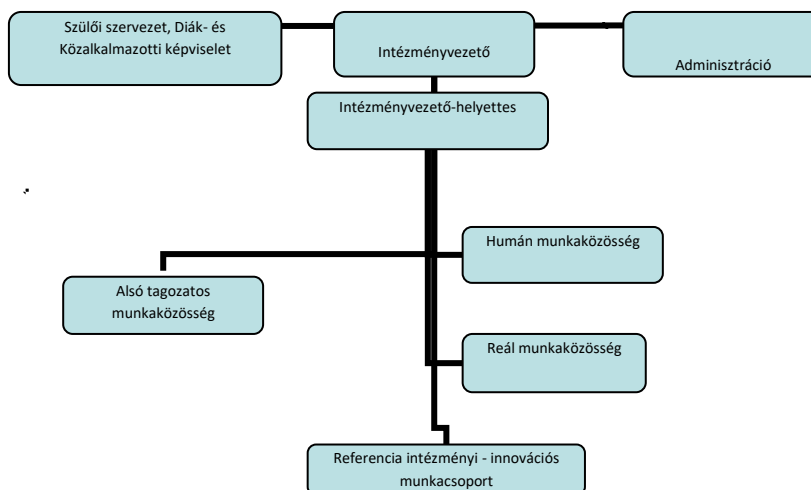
Szülői szervezet, Diák- és Közalkalmazotti képviselet

Intézményvezető

Adminisztráció

Intézményvezető-helyettes

Humán munkaközösség

Alsó tagozatos munkaközösség

Reál munkaközösség

Referencia intézményi - innovációs munkacsoport